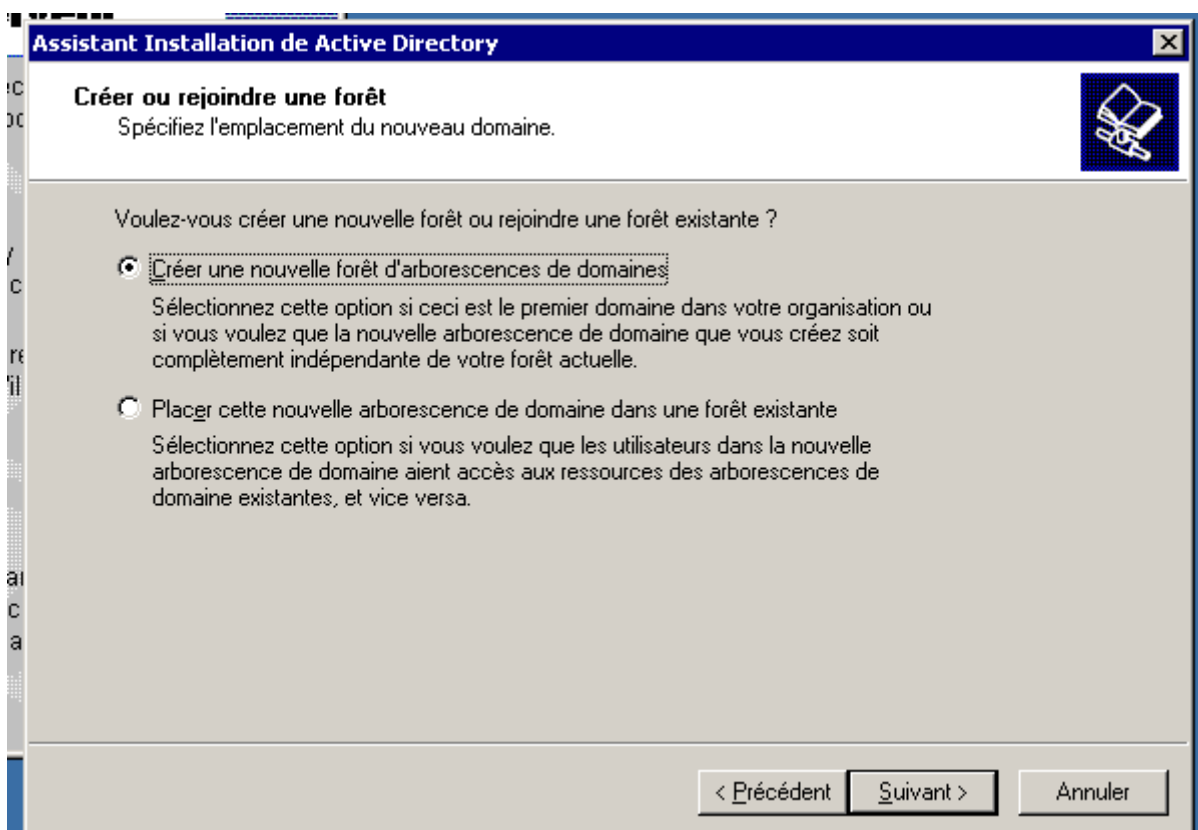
Assistant Installation de Active Directory

Créer ou rejoindre une forêt
Spécifiez l'emplacement du nouveau domaine.

Voulez-vous créer une nouvelle forêt ou rejoindre une forêt existante ?

Créer une nouvelle forêt d'arborescences de domaines

Sélectionnez cette option si ceci est le premier domaine dans votre organisation ou si vous voulez que la nouvelle arborescence de domaine que vous créez soit complètement indépendante de votre forêt actuelle.

Placer cette nouvelle arborescence de domaine dans une forêt existante

Sélectionnez cette option si vous voulez que les utilisateurs dans la nouvelle arborescence de domaine aient accès aux ressources des arborescences de domaine existantes, et vice versa.

< Précédent | Suivant > | Annuler